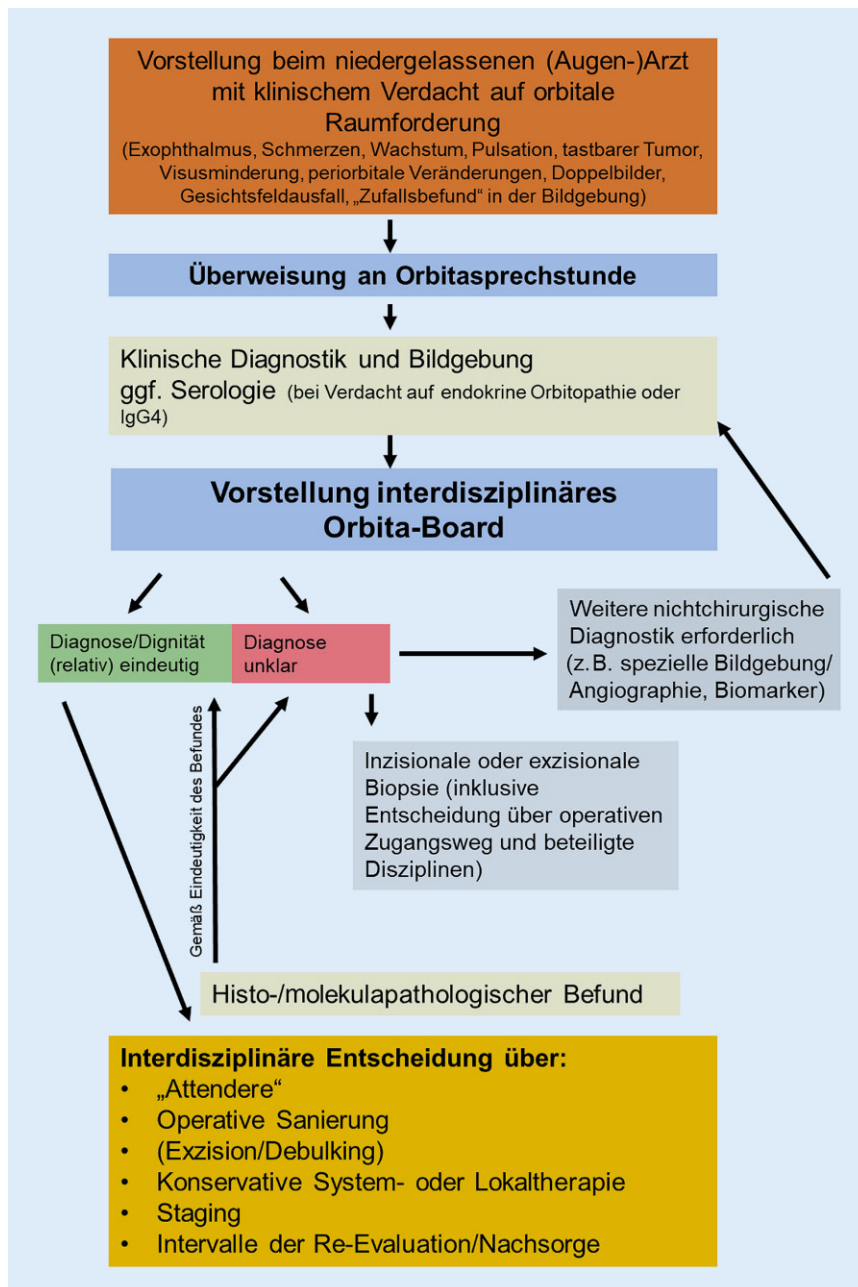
Vorstellung beim niedergelassenen (Augen-)Arzt mit klinischem Verdacht auf orbitale Raumforderung
(Exophthalmus, Schmerzen, Wachstum, Pulsation, tastbarer Tumor, Visusminderung, periorbitale Veränderungen, Doppelbilder, Gesichtsfeldausfall, „Zufallsbefund" in der Bildgebung)

Überweisung an Orbitasprechstunde

Klinische Diagnostik und Bildgebung
ggf. Serologie (bei Verdacht auf endokrine Orbitopathie oder IgG4)

Vorstellung interdisziplinäres Orbita-Board

Diagnose/Dignität (relativ) eindeutig

Diagnose unklar

Weitere nichtchirurgische Diagnostik erforderlich (z. B. spezielle Bildgebung/ Angiographie, Biomarker)

Inzisionale oder exzisionale Biopsie (inklusive Entscheidung über operativen Zugangsweg und beteiligte Disziplinen)

Gemäß Eindeutigkeit des Befundes

Histo-/molekulapathologischer Befund

Interdisziplinäre Entscheidung über:
• „Attendere"
• Operative Sanierung
• (Exzision/Debulking)
• Konservative System- oder Lokaltherapie
• Staging
• Intervalle der Re-Evaluation/Nachsorge